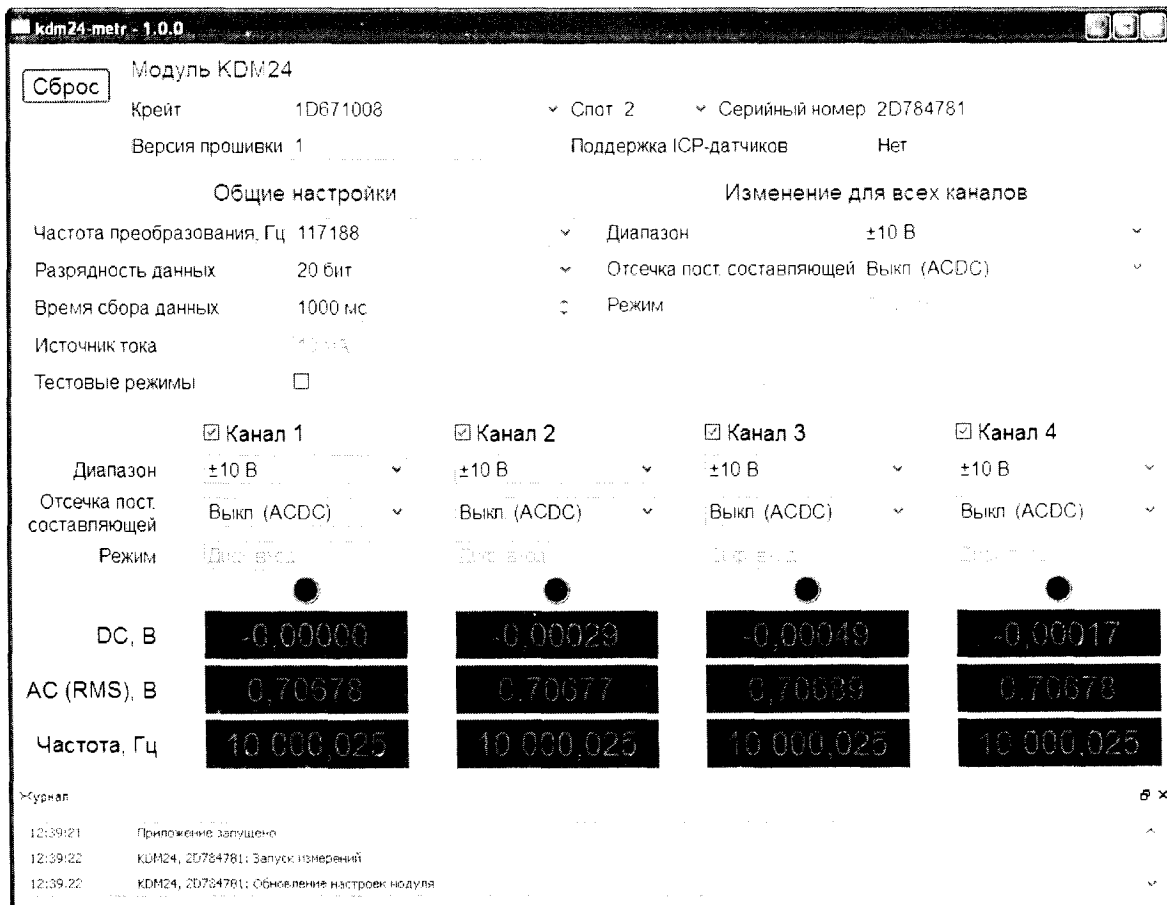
kdm24-metr - 1.0.0

Сброс

Модуль KDM24

Крейт 1D671008 Спот 2 Серийный номер 2D784781

Версия прошивки 1 Поддержка ICP-датчиков Нет

Общие настройки

Частота преобразования, Гц 117188

Разрядность данных 20 бит

Время сбора данных 1000 мс

Источник тока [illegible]

Тестовые режимы

Изменение для всех каналов

Диапазон ±10 В

Отсечка пост. составляющей Выкл (ACDC)

Режим

| | Канал 1 | Канал 2 | Канал 3 | Канал 4 |
|---|---|---|---|---|
| Диапазон | ±10 В | ±10 В | ±10 В | ±10 В |
| Отсечка пост. составляющей | Выкл (ACDC) | Выкл (ACDC) | Выкл (ACDC) | Выкл (ACDC) |
| Режим | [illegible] | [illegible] | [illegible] | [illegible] |
| DC, В | -0,00000 | -0,00029 | -0,00049 | -0,00017 |
| AC (RMS), В | 0,70578 | 0,70577 | 0,70689 | 0,70678 |
| Частота, Гц | 10 000,025 | 10 000,025 | 10 000,025 | 10 000,025 |

Журнал

12:39:21 Приложение запущено
12:39:22 KDM24, 2D784781: Запуск измерений
12:39:22 KDM24, 2D784781: Обновление настроек модуля